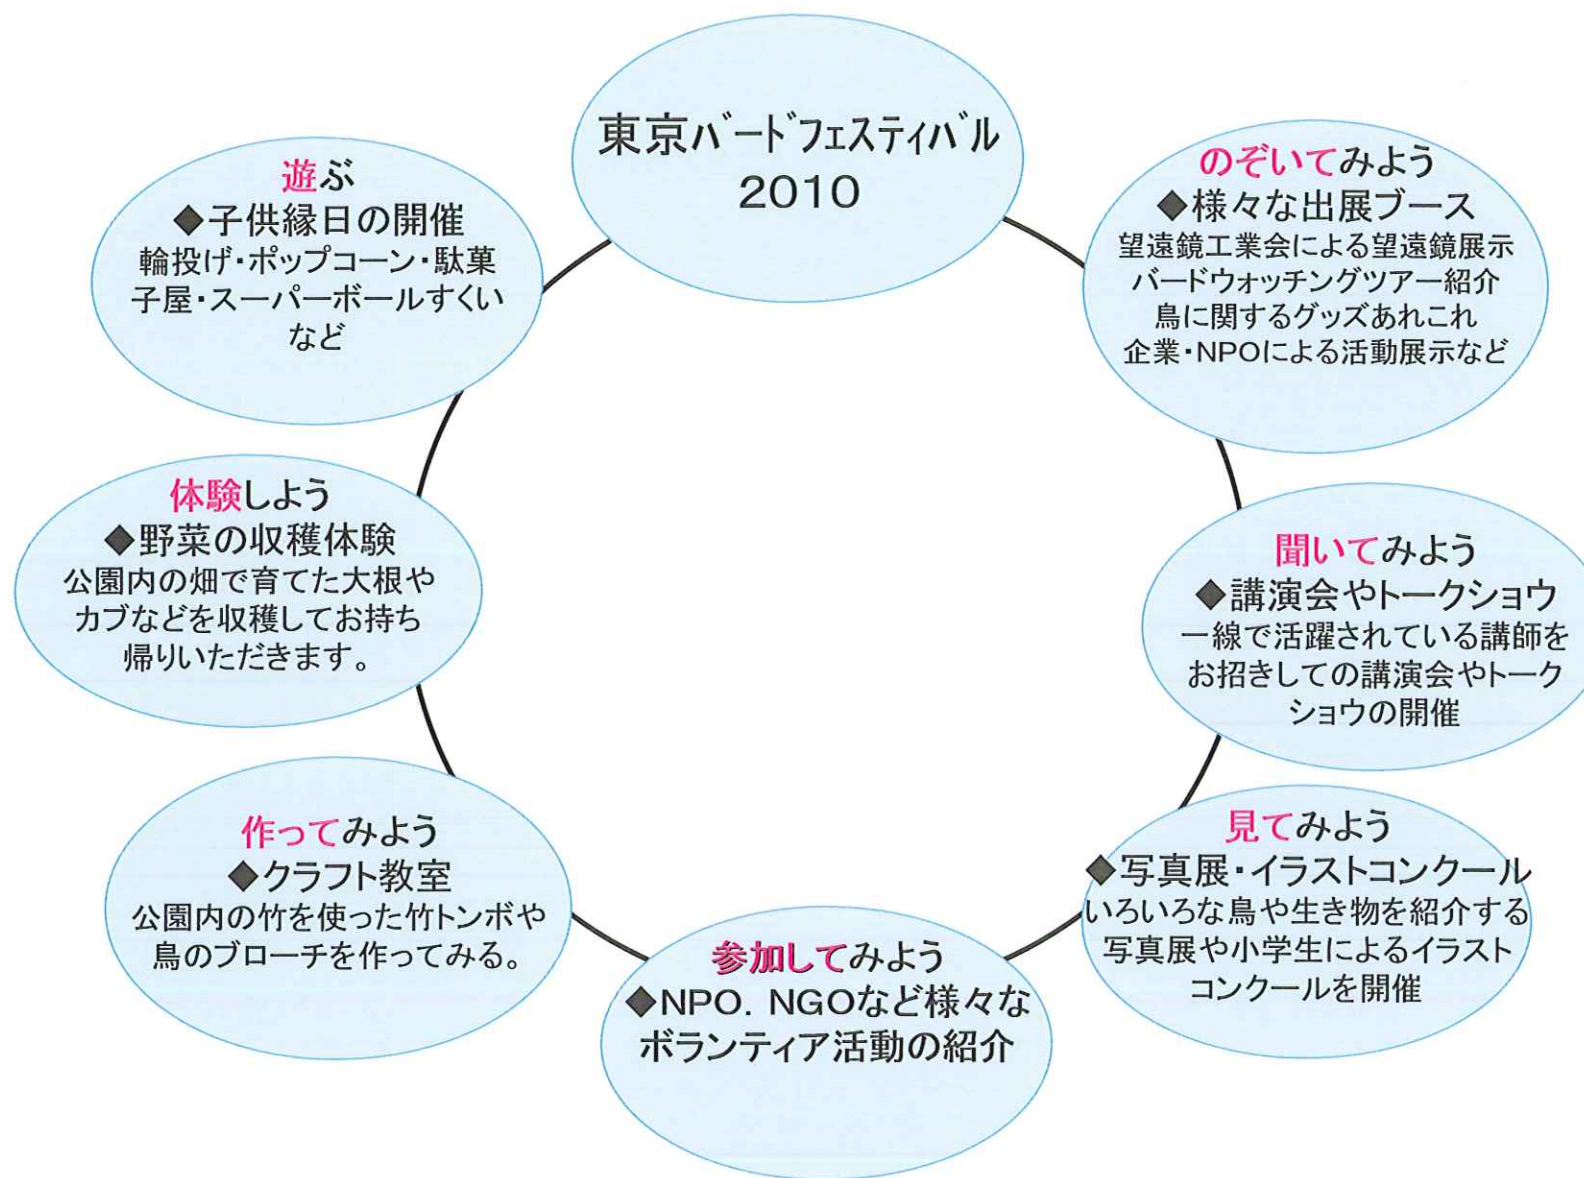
東京バードフェスティバル 2010

のぞいてみよう
◆様々な出展ブース
望遠鏡工業会による望遠鏡展示
バードウォッチングツアー紹介
鳥に関するグッズあれこれ
企業・NPOによる活動展示など

聞いてみよう
◆講演会やトークショウ
一線で活躍されている講師をお招きしての講演会やトークショウの開催

見てみよう
◆写真展・イラストコンクール
いろいろな鳥や生き物を紹介する写真展や小学生によるイラストコンクールを開催

参加してみよう
◆NPO. NGOなど様々なボランティア活動の紹介

作ってみよう
◆クラフト教室
公園内の竹を使った竹トンボや鳥のブローチを作ってみる。

体験しよう
◆野菜の収穫体験
公園内の畑で育てた大根やカブなどを収穫してお持ち帰りいただきます。

遊ぶ
◆子供縁日の開催
輪投げ・ポップコーン・駄菓子屋・スーパーボールすくいなど